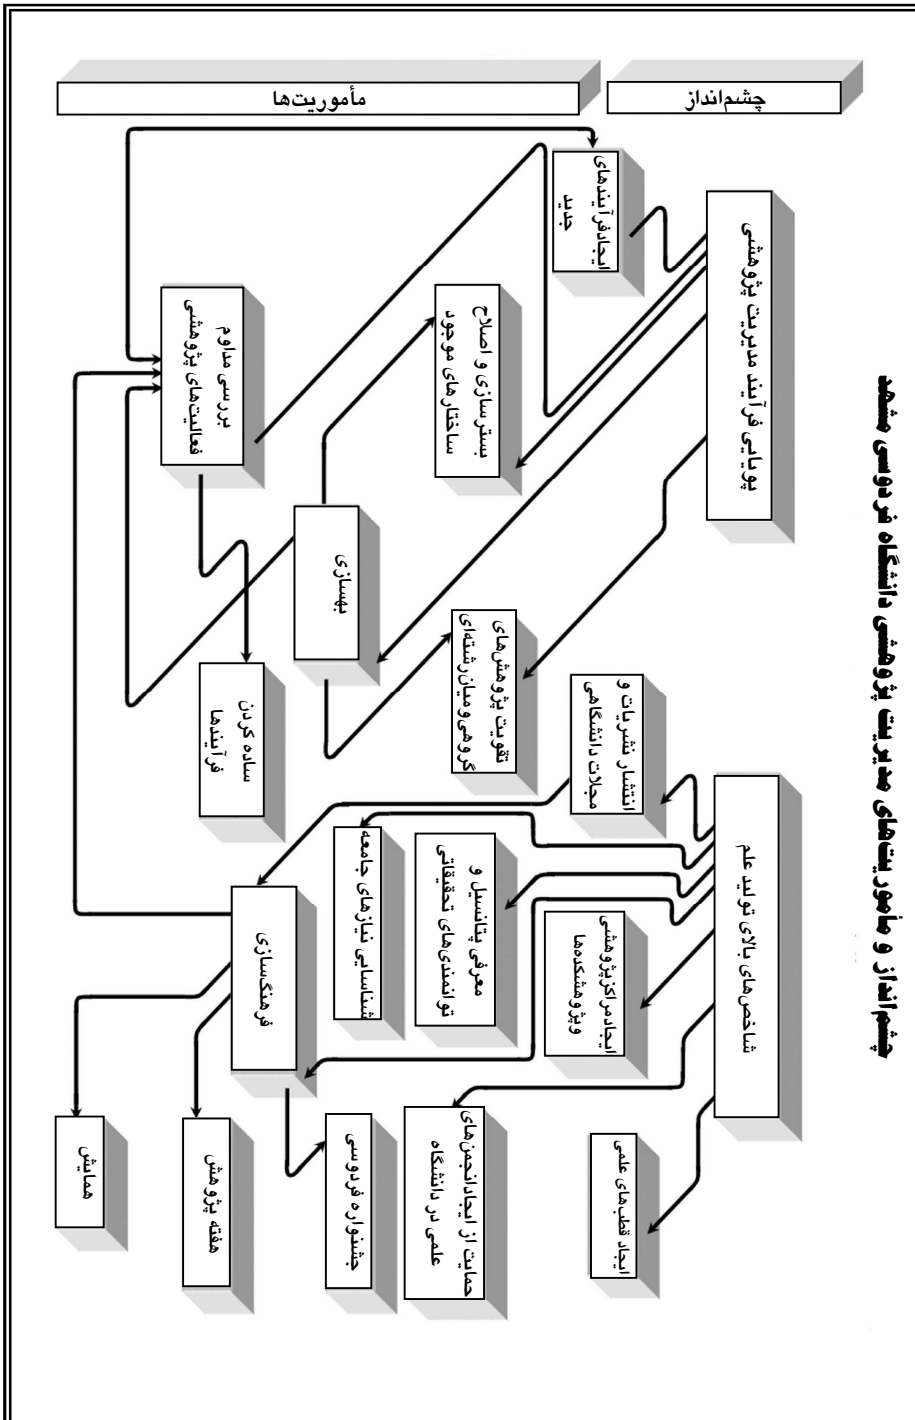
چشم‌انداز و مأموریت‌های مدیریت پژوهشی دانشگاه فردوسی مشهد

چشم‌انداز

مأموریت‌ها

پویایی فرآیند مدیریت پژوهشی

شاخص‌های بالای تولید علم

ایجاد فرآیندهای جدید

بسترسازی و اصلاح ساختارهای موجود

بررسی مداوم فعالیت‌های پژوهشی

بهسازی

ساده کردن فرآیندها

تقویت پژوهش‌های گروهی و میان‌رشته‌ای

انتشار نشریات و مجلات دانشگاهی

شناسایی نیازهای جامعه

معرفی پتانسیل و توانمندی‌های تحقیقاتی

فرهنگسازی

ایجاد مراکز پژوهشی و پژوهشکده‌ها

ایجاد قطب‌های علمی

حمایت از ایجاد انجمن‌های علمی در دانشگاه

جشنواره فردوسی

هفته پژوهش

همایش